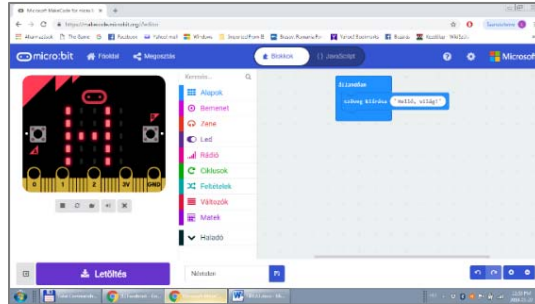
Microsoft MakeCode for micro:bit

makecode.microbit.org/#editor

micro:bit Főoldal Megosztás

Blokkok JavaScript

Microsoft

Keresés...

Alapok

Bemenet

Zene

Led

Rádió

Ciklusok

Feltételek

Változók

Matek

Haladó

Szöveg kiírása "Hello, világ!"

0 1 2 3V GND

Letöltés

Névtelen